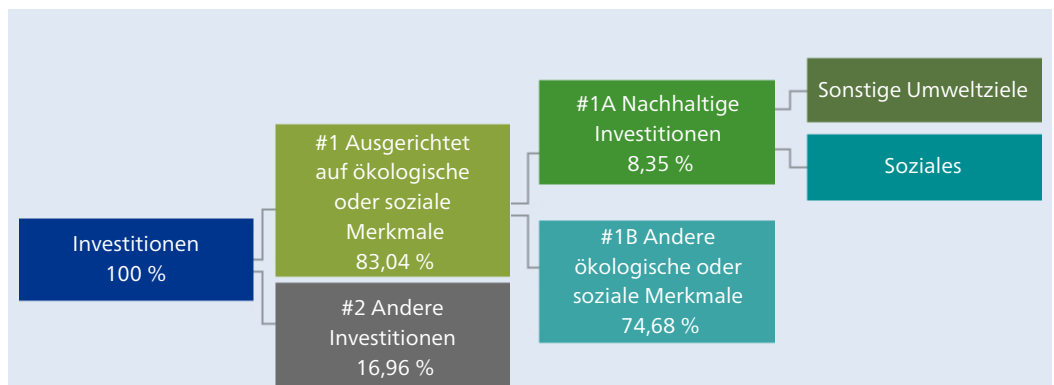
Investitionen
100 %

#1 Ausgerichtet auf ökologische oder soziale Merkmale
83,04 %

#2 Andere Investitionen
16,96 %

#1A Nachhaltige Investitionen
8,35 %

#1B Andere ökologische oder soziale Merkmale
74,68 %

Sonstige Umweltziele

Soziales